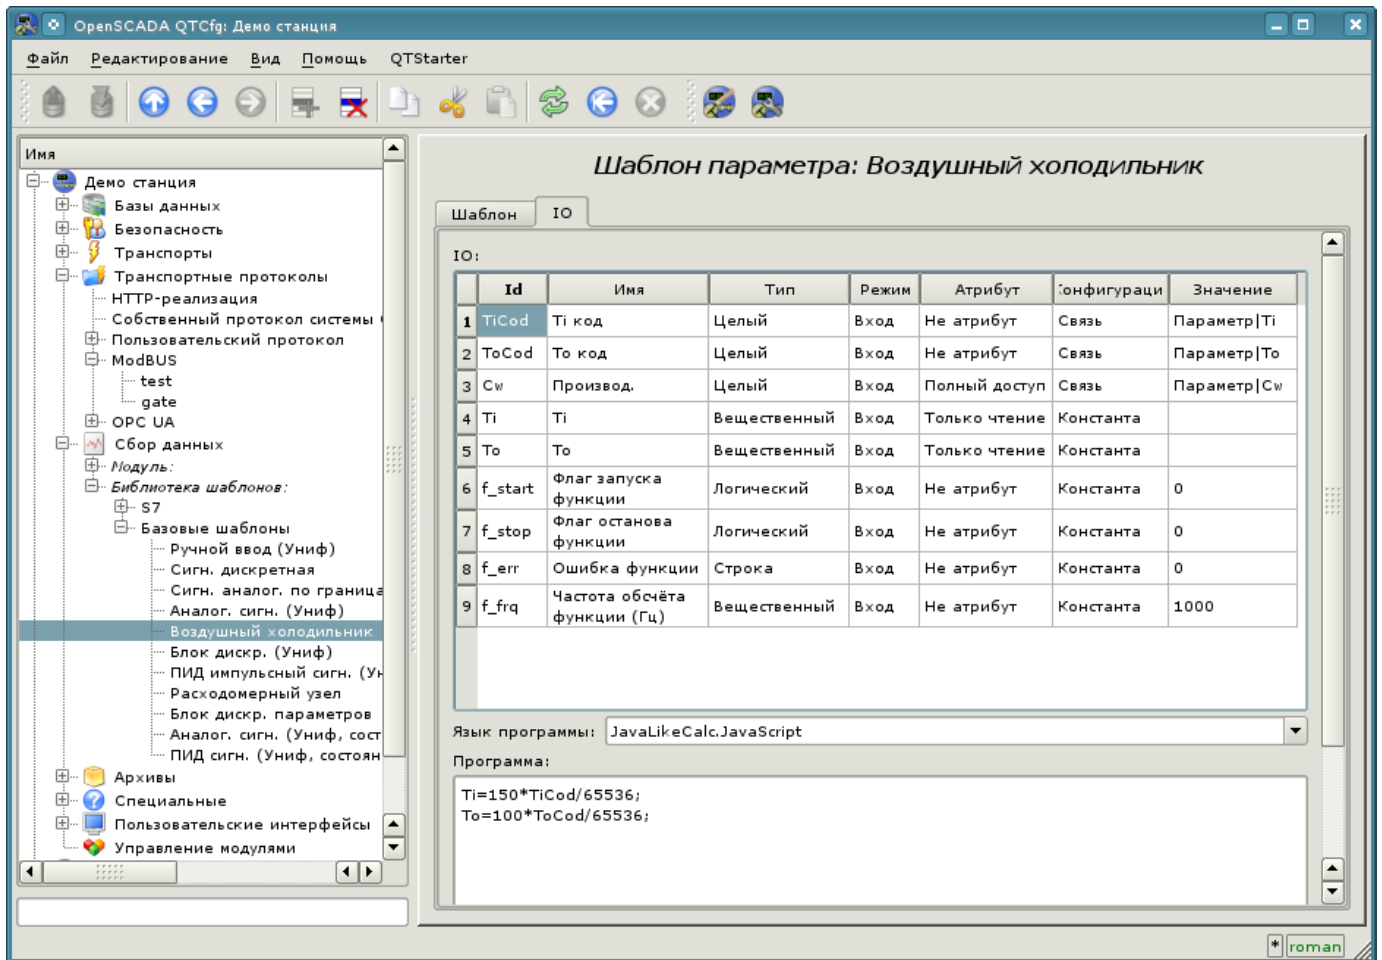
OpenSCADA QTCfg: Демо станция

Файл Редактирование Вид Помощь QTStarter

Имя
Демо станция
Базы данных
Безопасность
Транспорты
Транспортные протоколы
HTTP-реализация
Собственный протокол системы
Пользовательский протокол
ModBUS
test
gate
OPC UA
Сбор данных
Модуль:
Библиотека шаблонов:
S7
Базовые шаблоны
Ручной ввод (Униф)
Сигн. дискретная
Сигн. аналог. по граница
Аналог. сигн. (Униф)
Воздушный холодильник
Блок дискр. (Униф)
ПИД импульсный сигн. (Ун
Расходомерный узел
Блок дискр. параметров
Аналог. сигн. (Униф, сост
ПИД сигн. (Униф, состоян
Архивы
Специальные
Пользовательские интерфейсы
Управление модулями

Шаблон параметра: Воздушный холодильник

Шаблон IO

IO:

| | Id | Имя | Тип | Режим | Атрибут | :онфигураци | Значение |
|---|---|---|---|---|---|---|---|
| 1 | TiCod | Ti код | Целый | Вход | Не атрибут | Связь | Параметр\|Ti |
| 2 | ToCod | To код | Целый | Вход | Не атрибут | Связь | Параметр\|To |
| 3 | Cw | Производ. | Целый | Вход | Полный доступ | Связь | Параметр\|Cw |
| 4 | Ti | Ti | Вещественный | Вход | Только чтение | Константа | |
| 5 | To | To | Вещественный | Вход | Только чтение | Константа | |
| 6 | f_start | Флаг запуска функции | Логический | Вход | Не атрибут | Константа | 0 |
| 7 | f_stop | Флаг останова функции | Логический | Вход | Не атрибут | Константа | 0 |
| 8 | f_err | Ошибка функции | Строка | Вход | Не атрибут | Константа | 0 |
| 9 | f_frq | Частота обсчёта функции (Гц) | Вещественный | Вход | Не атрибут | Константа | 1000 |

Язык программы: JavaLikeCalc.JavaScript
Программа:
Ti=150*TiCod/65536;
To=100*ToCod/65536;

* roman